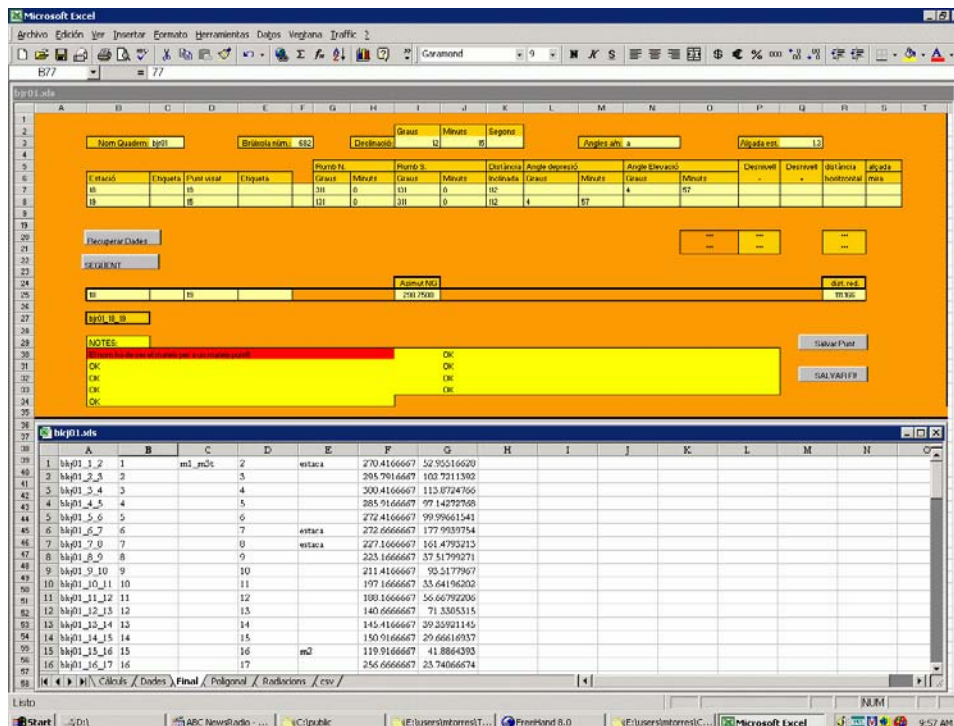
Microsoft Excel

Archivo Edición Ver Insertar Formato Herramientas Datos Ventana Traffic ?

Garamond 9

B77 = 77

bjr01.xls

Nom Quadern bjr01 | Brúixola núm. 682 | Declinació | Graus 12 | Minuts 15 | Segons | Angles a/n a | Alçada est. 1,3

| Estació | Etiqueta | Punt visat | Etiqueta | Rumb N. Graus | Minuts | Rumb S. Graus | Minuts | Distància Inclinada | Angle depressió Graus | Minuts | Angle Elevació Graus | Minuts | Desnivell | Desnivell | distància horitzontal | alçada mira |
|---|---|---|---|---|---|---|---|---|---|---|---|---|---|---|---|---|
| 18 | | 19 | | 311 | 0 | 131 | 0 | 112 | | | 4 | 57 | - | - | | |
| 19 | | 18 | | 131 | 0 | 311 | 0 | 112 | 4 | 57 | | | | | | |

Recuperar Dades

SEGUENT

--- --- ---

Azimut NG | dist. red.

18 | 19 | 298.7500 | 111.166

bjr01_18_19

NOTES:

El nom ha de ser el mateix per a un mateix punt!! OK

OK OK

OK OK

OK OK

OK

Salvar Punt

SALVAR F9

bkj01.xls

| | A | B | C | D | E | F | G |
|---|---|---|---|---|---|---|---|
| 1 | bkj01_1_2 | 1 | m1_m3t | 2 | estaca | 270.4166667 | 52.95516620 |
| 2 | bkj01_2_3 | 2 | | 3 | | 295.7916667 | 102.7211392 |
| 3 | bkj01_3_4 | 3 | | 4 | | 300.4166667 | 113.8724766 |
| 4 | bkj01_4_5 | 4 | | 5 | | 285.9166667 | 97.14292768 |
| 5 | bkj01_5_6 | 5 | | 6 | | 272.4166667 | 99.99661541 |
| 6 | bkj01_6_7 | 6 | | 7 | estaca | 272.6666667 | 177.9939754 |
| 7 | bkj01_7_8 | 7 | | 8 | estaca | 227.1666667 | 161.4793213 |
| 8 | bkj01_8_9 | 8 | | 9 | | 223.1666667 | 37.51799271 |
| 9 | bkj01_9_10 | 9 | | 10 | | 211.4166667 | 93.5177967 |
| 10 | bkj01_10_11 | 10 | | 11 | | 197.1666667 | 33.64196202 |
| 11 | bkj01_11_12 | 11 | | 12 | | 188.1666667 | 56.66792206 |
| 12 | bkj01_12_13 | 12 | | 13 | | 140.6666667 | 71.3305315 |
| 13 | bkj01_13_14 | 13 | | 14 | | 145.4166667 | 39.35921145 |
| 14 | bkj01_14_15 | 14 | | 15 | | 150.9166667 | 29.66616937 |
| 15 | bkj01_15_16 | 15 | | 16 | m2 | 119.9166667 | 41.8864393 |
| 16 | bkj01_16_17 | 16 | | 17 | | 256.6666667 | 23.74066674 |

Càlculs / Dades / Final / Poligonal / Radiacions / csv /

Listo NUM

Start | ABC NewsRadio - ... | C:\public | E:\users\mtorres\T... | FreeHand 8.0 | E:\users\mtorres\C... | Microsoft Excel | 9:57 AM